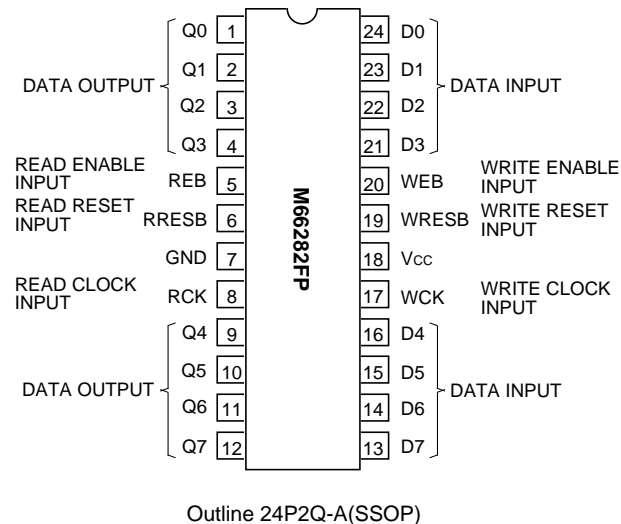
DATA OUTPUT
Q0 1
Q1 2
Q2 3
Q3 4
READ ENABLE INPUT
REB 5
READ RESET INPUT
RRESB 6
GND 7
READ CLOCK INPUT
RCK 8
DATA OUTPUT
Q4 9
Q5 10
Q6 11
Q7 12

M66282FP

24 D0
23 D1
22 D2
21 D3
DATA INPUT
20 WEB
WRITE ENABLE INPUT
19 WRESB
WRITE RESET INPUT
18 Vcc
17 WCK
WRITE CLOCK INPUT
16 D4
15 D5
14 D6
13 D7
DATA INPUT

Outline 24P2Q-A(SSOP)